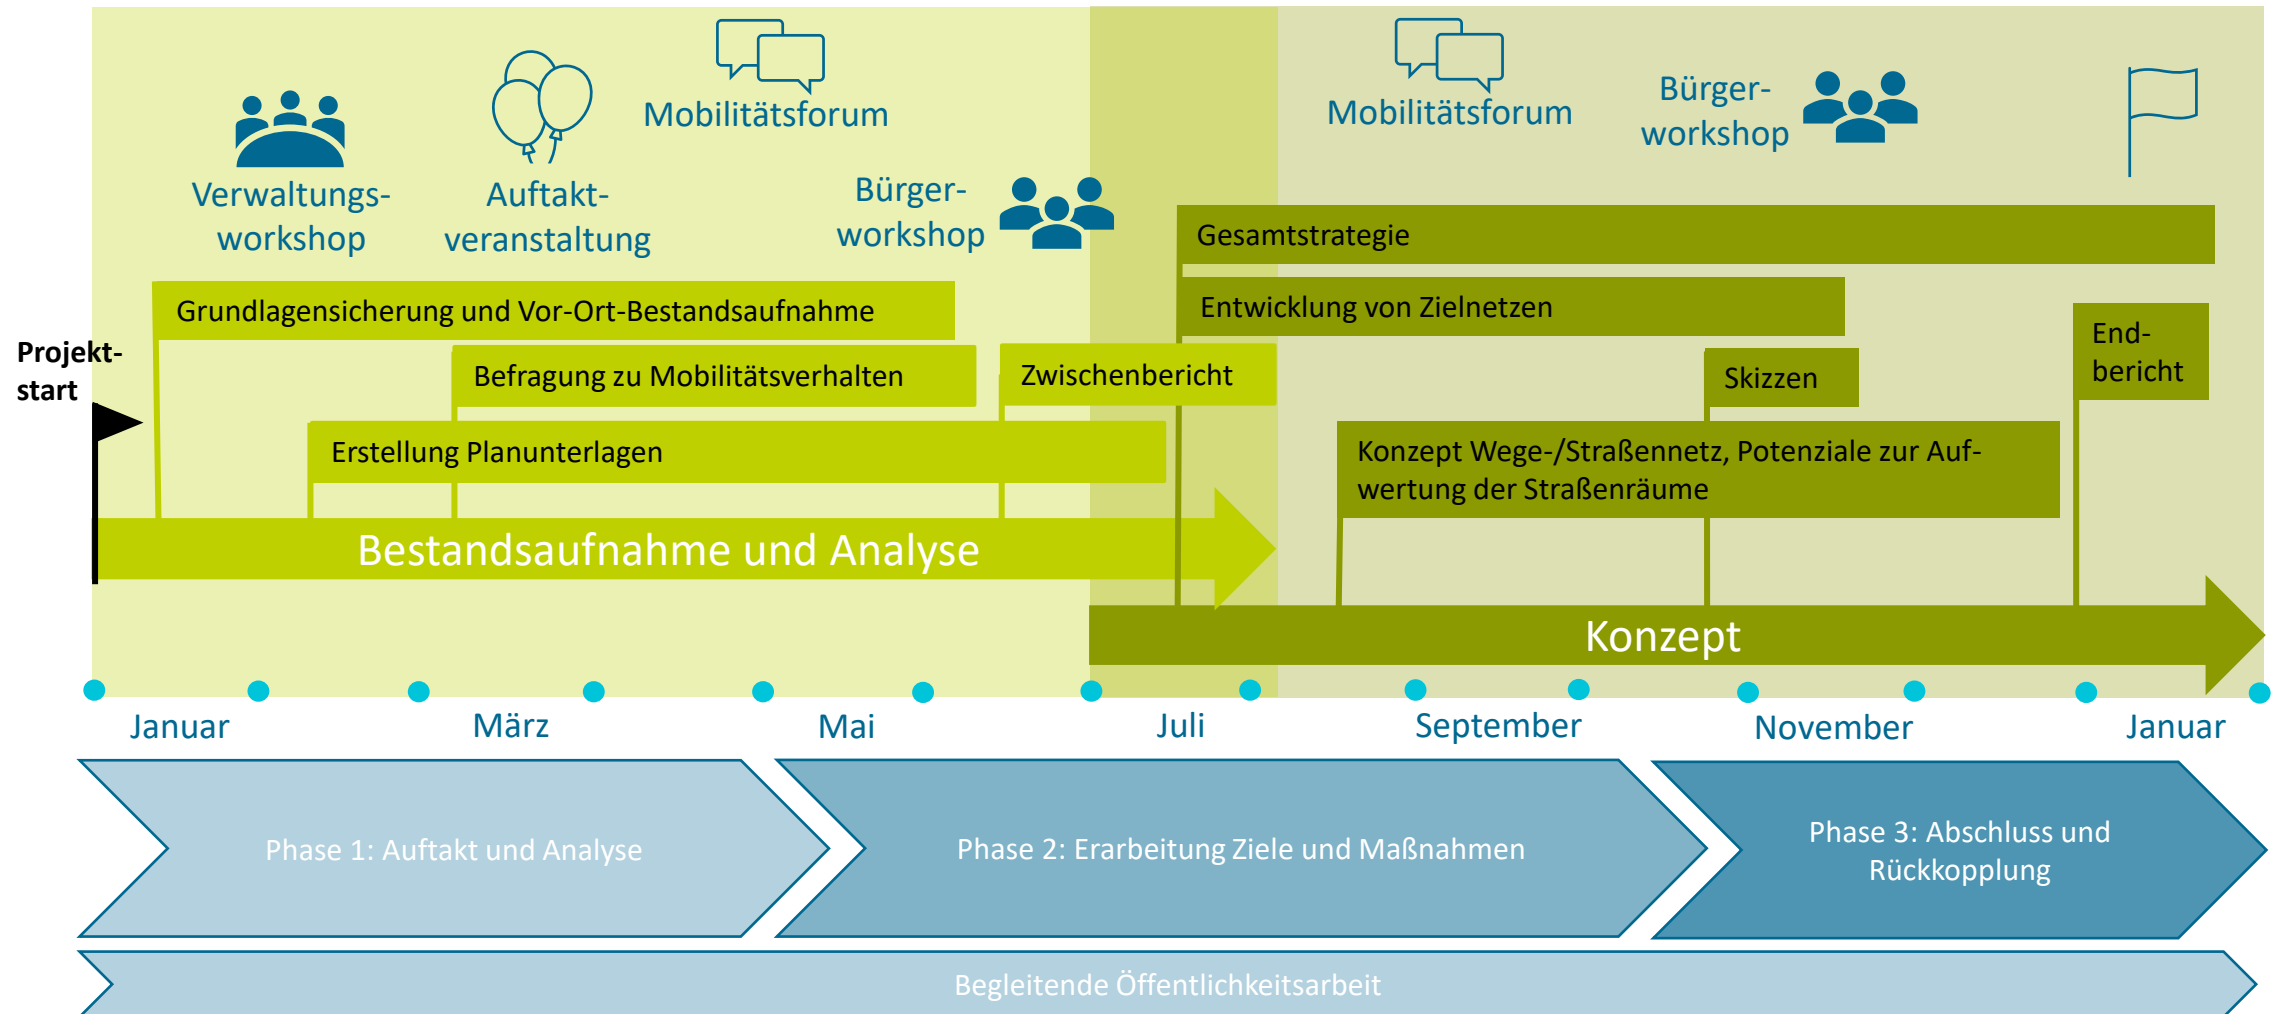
Verwaltungsworkshop

Auftaktveranstaltung

Mobilitätsforum

Bürgerworkshop

Mobilitätsforum

Bürgerworkshop

Projektstart

Grundlagensicherung und Vor-Ort-Bestandsaufnahme

Befragung zu Mobilitätsverhalten

Zwischenbericht

Erstellung Planunterlagen

Bestandsaufnahme und Analyse

Gesamtstrategie

Entwicklung von Zielnetzen

Skizzen

Endbericht

Konzept Wege-/Straßennetz, Potenziale zur Aufwertung der Straßenräume

Konzept

Januar

März

Mai

Juli

September

November

Januar

Phase 1: Auftakt und Analyse

Phase 2: Erarbeitung Ziele und Maßnahmen

Phase 3: Abschluss und Rückkopplung

Begleitende Öffentlichkeitsarbeit